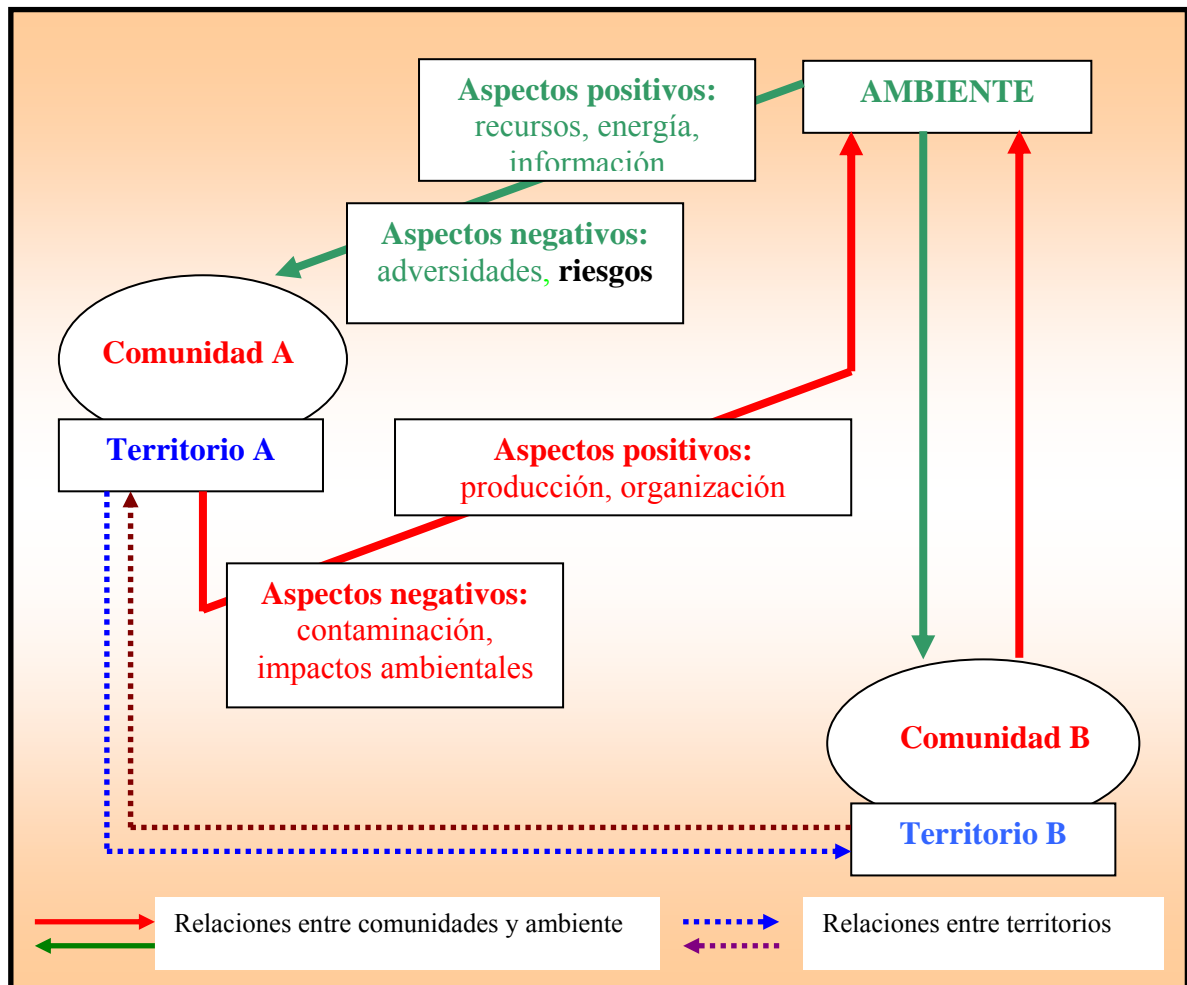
Aspectos positivos:
recursos, energía, información

AMBIENTE

Aspectos negativos:
adversidades, riesgos

Comunidad A

Territorio A

Aspectos positivos:
producción, organización

Aspectos negativos:
contaminación, impactos ambientales

Comunidad B

Territorio B

Relaciones entre comunidades y ambiente

Relaciones entre territorios